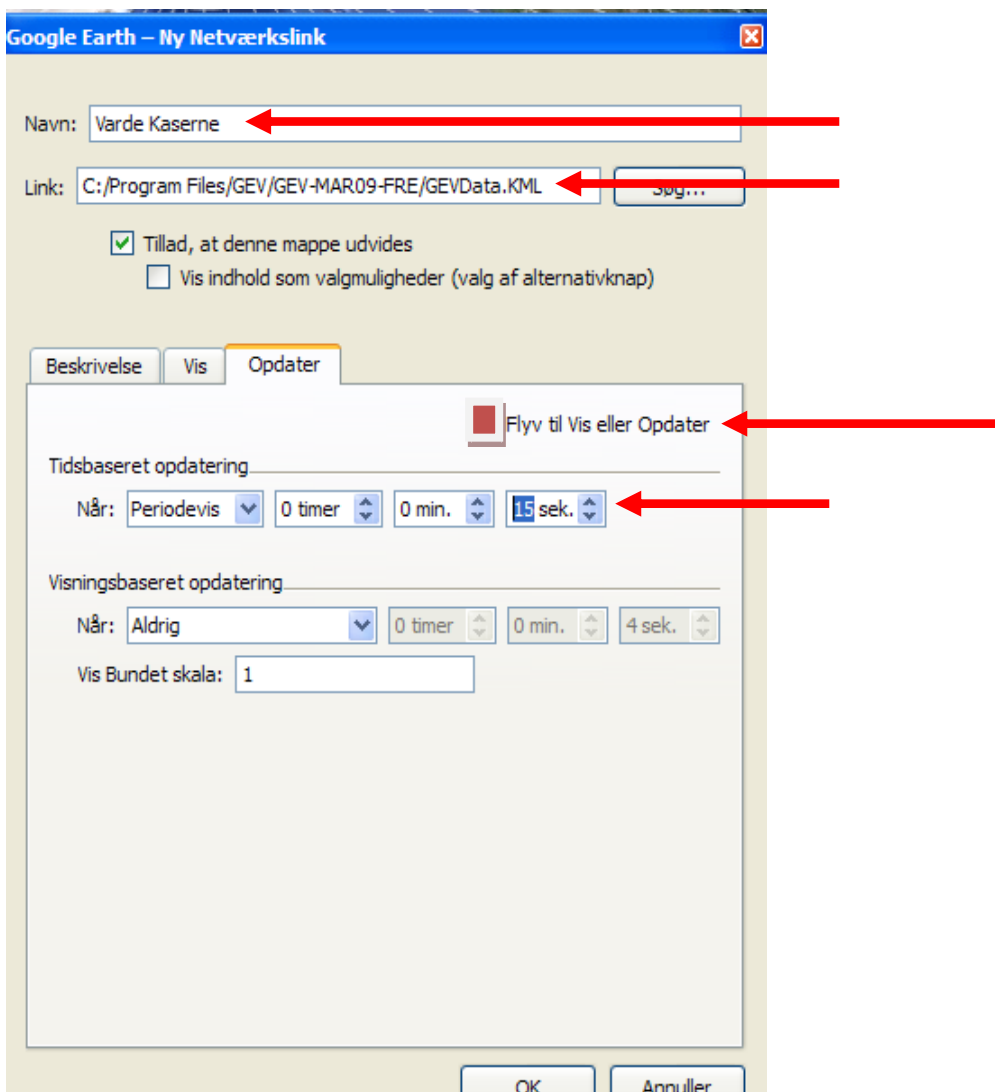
Google Earth – Ny Netværkslink

Navn: Varde Kaserne

Link: C:/Program Files/GEV/GEV-MAR09-FRE/GEVData.KML

Søg...

Tillad, at denne mappe udvides

Vis indhold som valgmuligheder (valg af alternativknap)

Beskrivelse | Vis | Opdater

Flyv til Vis eller Opdater

Tidsbaseret opdatering

Når: Periodevis | 0 timer | 0 min. | 15 sek.

Visningsbaseret opdatering

Når: Aldrig | 0 timer | 0 min. | 4 sek.

Vis Bundet skala: 1

OK | Annuller